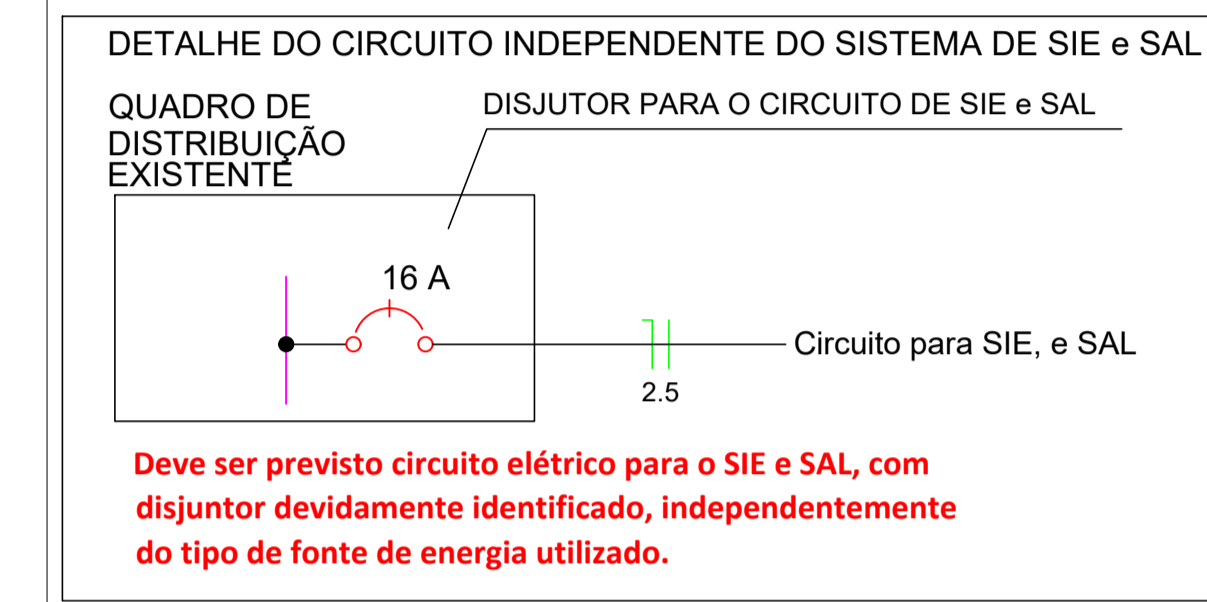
DETALHE DO CIRCUITO INDEPENDENTE DO SISTEMA DE SIE e SAL

QUADRO DE DISTRIBUIÇÃO EXISTENTE

DISJUTOR PARA O CIRCUITO DE SIE e SAL

16 A

Circuito para SIE, e SAL

2.5

Deve ser previsto circuito elétrico para o SIE e SAL, com disjuntor devidamente identificado, independentemente do tipo de fonte de energia utilizado.